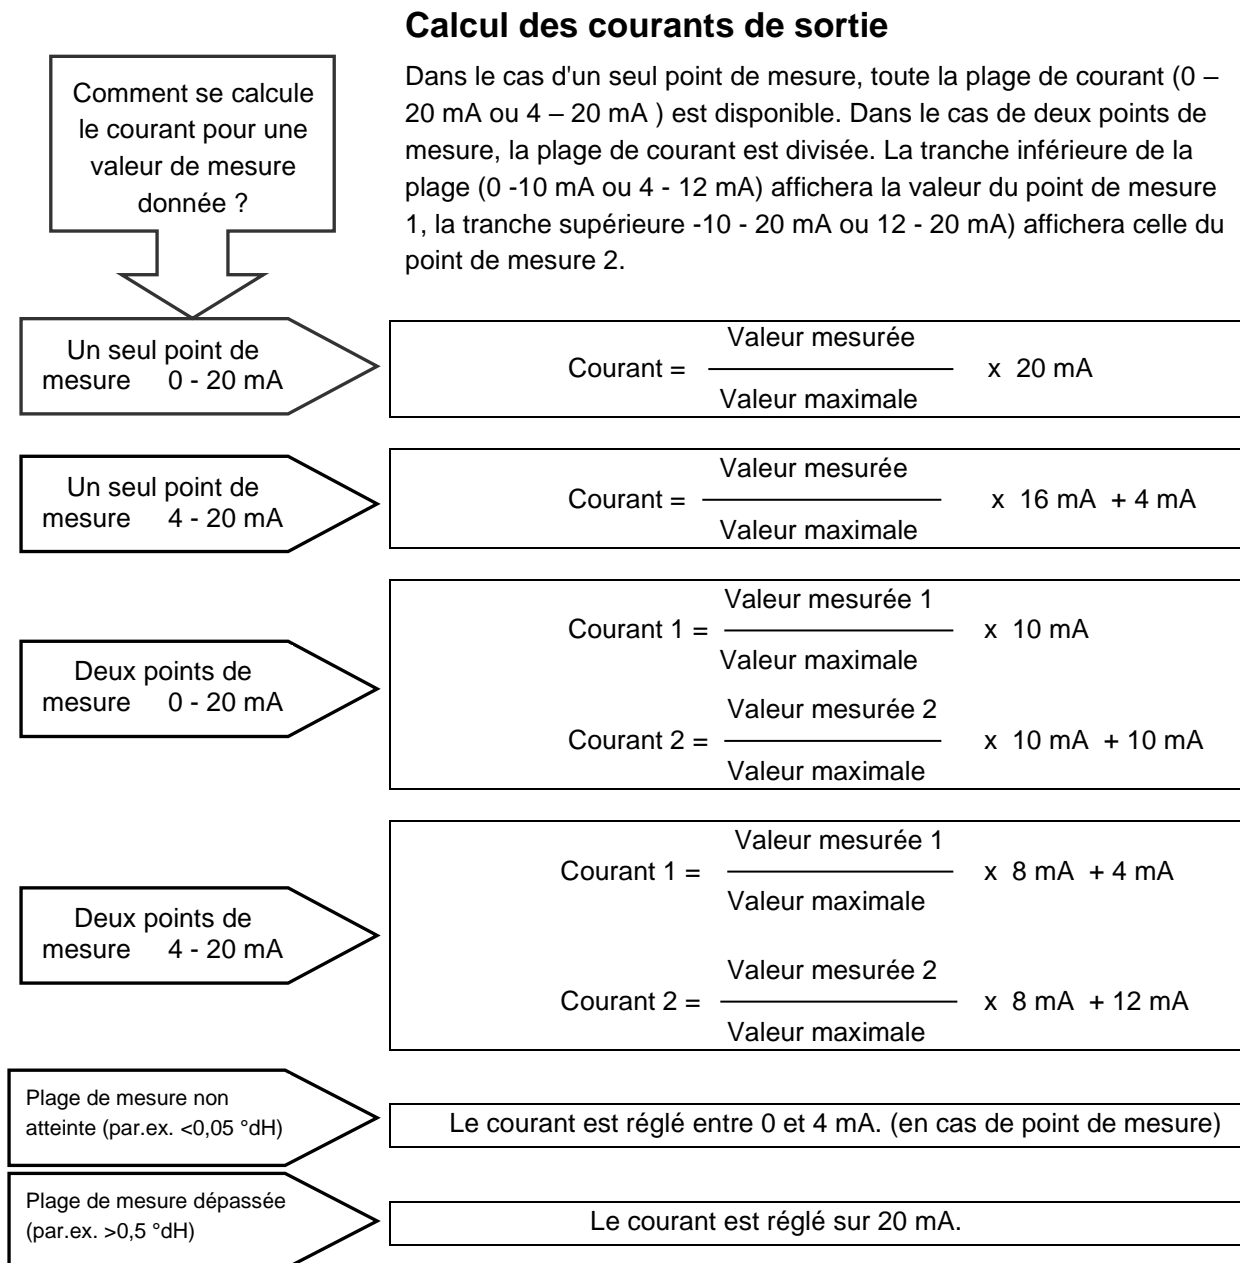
Comment se calcule le courant pour une valeur de mesure donnée ?

Calcul des courants de sortie

Dans le cas d'un seul point de mesure, toute la plage de courant (0 – 20 mA ou 4 – 20 mA ) est disponible. Dans le cas de deux points de mesure, la plage de courant est divisée. La tranche inférieure de la plage (0 -10 mA ou 4 - 12 mA) affichera la valeur du point de mesure 1, la tranche supérieure -10 - 20 mA ou 12 - 20 mA) affichera celle du point de mesure 2.

Un seul point de mesure 0 - 20 mA

Courant = $\frac{\text{Valeur mesurée}}{\text{Valeur maximale}}$ x 20 mA

Un seul point de mesure 4 - 20 mA

Courant = $\frac{\text{Valeur mesurée}}{\text{Valeur maximale}}$ x 16 mA + 4 mA

Deux points de mesure 0 - 20 mA

Courant 1 = $\frac{\text{Valeur mesurée 1}}{\text{Valeur maximale}}$ x 10 mA

Courant 2 = $\frac{\text{Valeur mesurée 2}}{\text{Valeur maximale}}$ x 10 mA + 10 mA

Deux points de mesure 4 - 20 mA

Courant 1 = $\frac{\text{Valeur mesurée 1}}{\text{Valeur maximale}}$ x 8 mA + 4 mA

Courant 2 = $\frac{\text{Valeur mesurée 2}}{\text{Valeur maximale}}$ x 8 mA + 12 mA

Plage de mesure non atteinte (par.ex. <0,05 °dH)

Le courant est réglé entre 0 et 4 mA. (en cas de point de mesure)

Plage de mesure dépassée (par.ex. >0,5 °dH)

Le courant est réglé sur 20 mA.